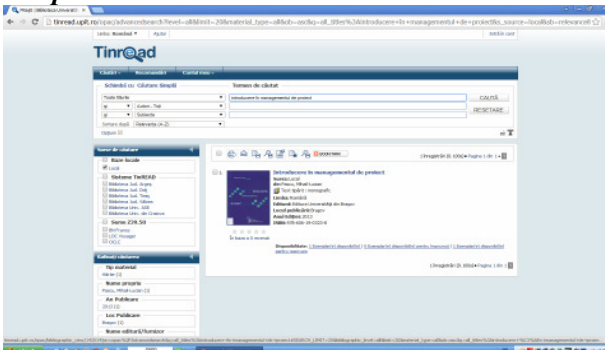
tinread.upit.ro/opac/advancedsearch?level=all&limit=20&material_type=all&sb=ascli&q=all_title%3Aintroducere+in+managementul+de+proiect

Tinread

Căutare | Recomandări | Contul meu

Schimbă în: Căutare Simplă

Termen de căutat

Toate filtrele | introducere in managementul de proiect | CAUTĂ

Autor - Titlu | RESETARE

Subiecte

Sortare după: Relevanța (A-Z)

Surse de căutare

Baze locale

Local

Sisteme TinREAD

Biblioteca Univ. Arges

Biblioteca Univ. Iași

Biblioteca Univ. Timiș

Biblioteca Univ. Sibiu

Biblioteca Univ. Alba

Biblioteca Univ. din Craiova

Surse Z39.50

Rafinați căutarea

Tip material

Carte (1)

Nume proprie

Pasca, Mihail Lucian (1)

An Publicare

2012 (1)

Loc Publicare

Brașov (1)

Nume editură/Tipografie

1. Introducere în managementul de proiect

Autor Pascu, Mihail Lucian

Text tipărit / monografic

Limba Română

Editura Universității din Brașov

Loc publicare Brașov

An publicare 2012

ISBN 978-606-19-0122-4

Disponibilitate:

Înregistrări (1-1 din 1) Pagina 1 din 1